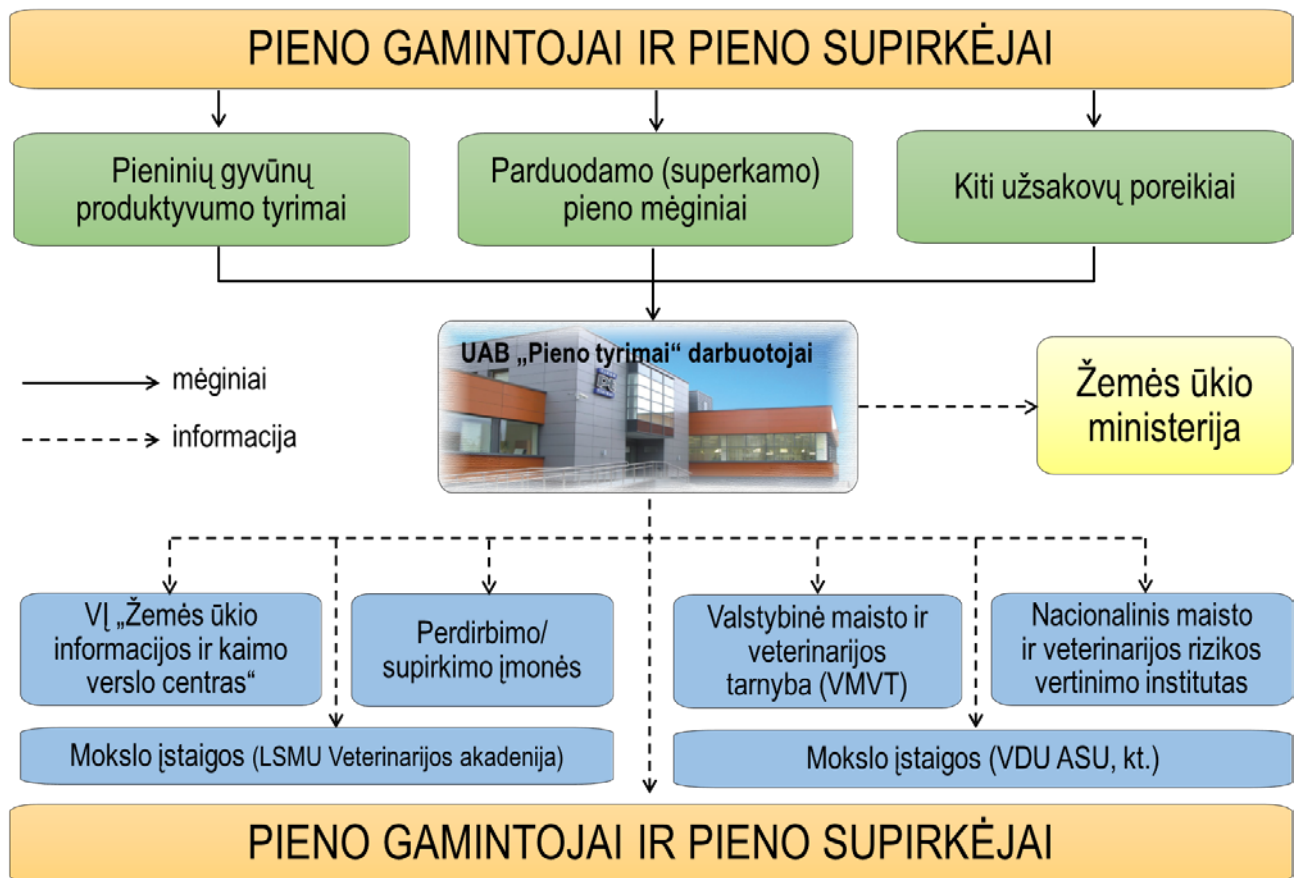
PIENO GAMINTOJAI IR PIENO SUPIRKĖJAI

Pieninių gyvūnų produktyvumo tyrimai

Parduodamo (superkamo) pieno mėginiai

Kiti užsakovų poreikiai

UAB „Pieno tyrimai" darbuotojai

mėginiai

informacija

Žemės ūkio ministerija

VĮ „Žemės ūkio informacijos ir kaimo verslo centras"

Perdirbimo/ supirkimo įmonės

Valstybinė maisto ir veterinarijos tarnyba (VMVT)

Nacionalinis maisto ir veterinarijos rizikos vertinimo institutas

Mokslo įstaigos (LSMU Veterinarijos akadenija)

Mokslo įstaigos (VDU ASU, kt.)

PIENO GAMINTOJAI IR PIENO SUPIRKĖJAI